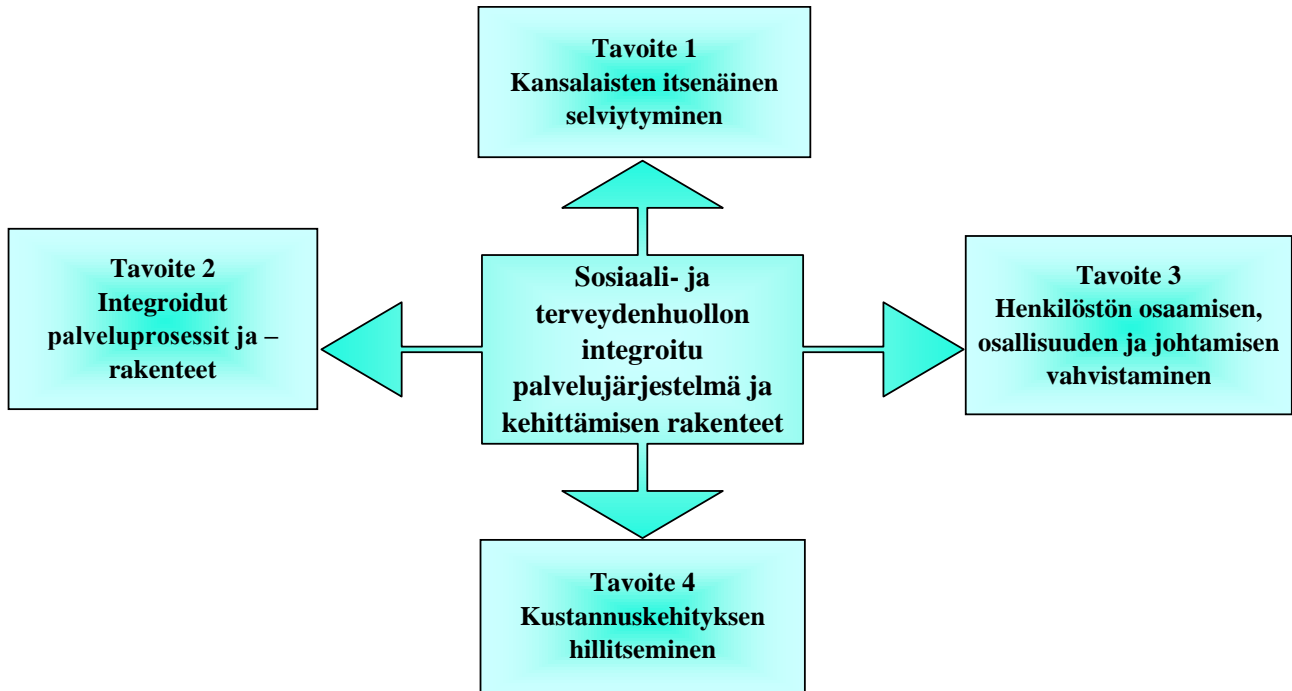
Tavoite 1
Kansalaisten itsenäinen selviytyminen

Tavoite 2
Integroidut palveluprosessit ja –rakenteet

Sosiaali- ja terveydenhuollon integroitu palvelujärjestelmä ja kehittämisen rakenteet

Tavoite 3
Henkilöstön osaamisen, osallisuuden ja johtamisen vahvistaminen

Tavoite 4
Kustannuskehityksen hillitseminen